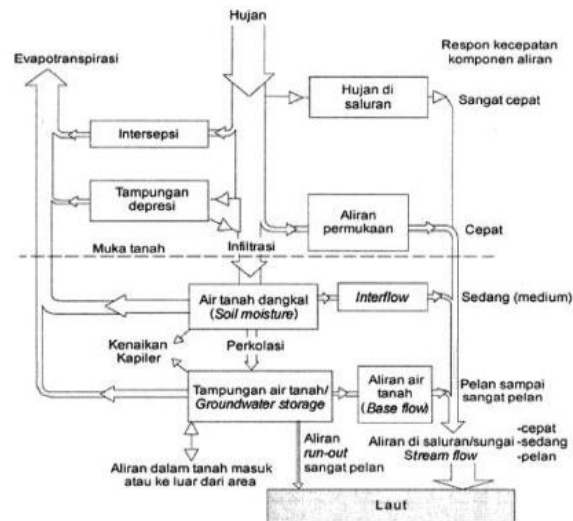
Hujan

Evapotranspirasi

Respon kecepatan komponen aliran

Hujan di saluran

Sangat cepat

Intersepsi

Tampungan depresi

Aliran permukaan

Cepat

Muka tanah

Infiltrasi

Air tanah dangkal (Soil moisture)

Interflow

Sedang (medium)

Kenaikan Kapiler

Perkolasi

Tampungan air tanah/ Groundwater storage

Aliran air tanah (Base flow)

Pelan sampai sangat pelan

Aliran run-out sangat pelan

Aliran di saluran/sungai Stream flow

-cepat
-sedang
-pelan

Aliran dalam tanah masuk atau ke luar dari area

Laut